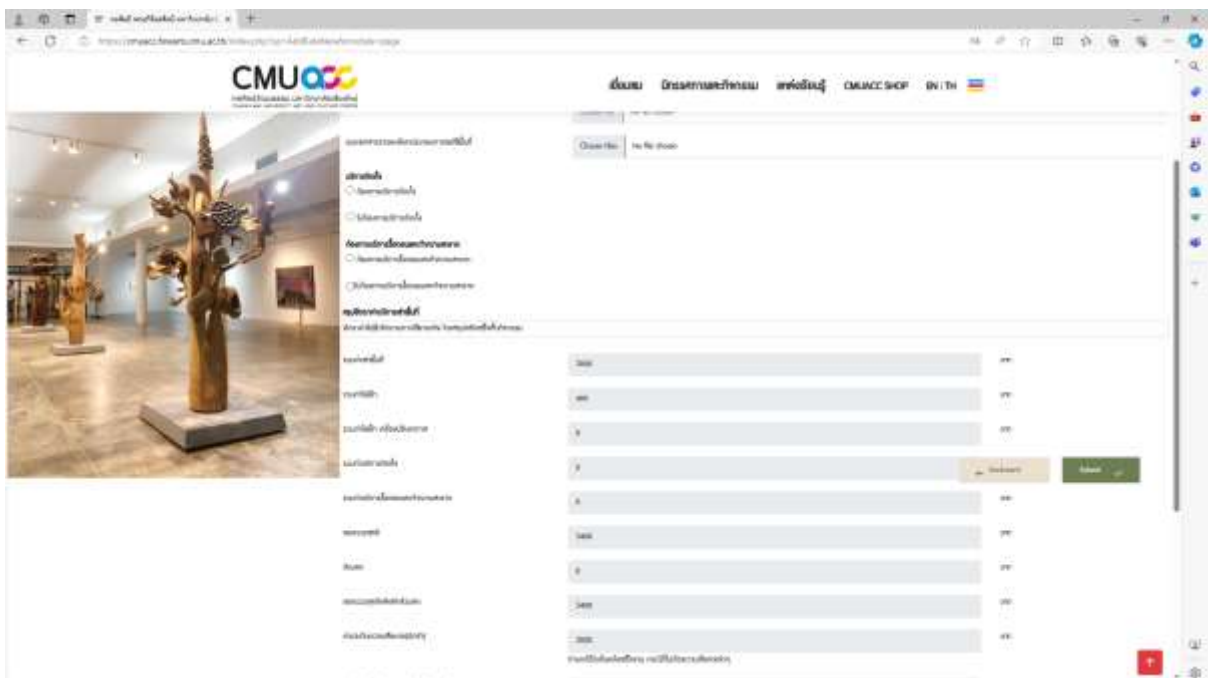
CMUACC

เยี่ยมชม นิทรรศการและกิจกรรม แหล่งเรียนรู้ CMUACC SHOP EN | TH

Choose files No file chosen

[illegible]

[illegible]

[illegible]

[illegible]

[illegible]

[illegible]

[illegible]

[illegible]

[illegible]

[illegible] 3000 บาท

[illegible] 400 บาท

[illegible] 0 บาท

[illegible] 0 บาท

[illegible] 0 บาท

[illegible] 3400 บาท

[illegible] 0 บาท

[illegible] 3400 บาท

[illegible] 3400 บาท

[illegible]

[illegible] Submit